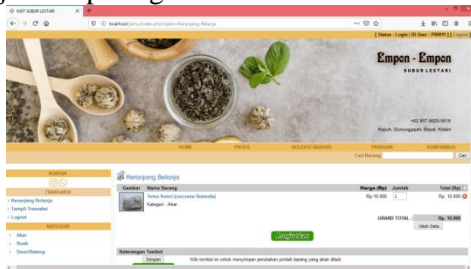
KWT SUBUR LESTARI
localhost/jamu/index.php?ste=keranjang-belanja
| Status : Login | ID User : P00011 | | Logout

Empon - Empon
SUBUR LESTARI

+62 857-9925-9016
Kayuh, Gununggajah, Bayat, Klaten

HOME PROFIL KOLEKSI BARANG PANDUAN HUBUNGI KAMI
Cari Barang Cari

TRANSAKSI
Keranjang Belanja
Tampil Transaksi
Logout
KATEGORI
Akar
Buah
Daun/Batang

Keranjang Belanja

| Gambar | Nama Barang | Harga (Rp) | Jumlah | Total (Rp) |
|---|---|---|---|---|
| | Temu Kunci (conruma Rotunda) Kategori : Akar | Rp. 10.000 | 1 | Rp. 10.000 |

GRAND TOTAL Rp. 10.000
Ubah Data

Lanjutkan

Keterangan Tombol
Simpan Klik tombol ini untuk menyimpan perubahan jumlah barang yang akan dibeli